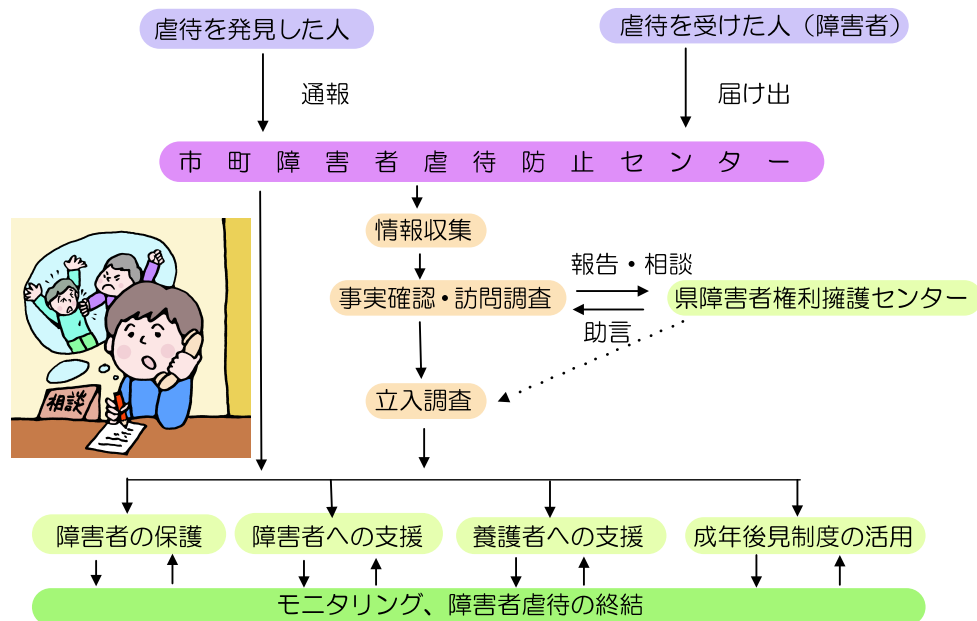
虐待を発見した人

虐待を受けた人（障害者）

通報

届け出

市町障害者虐待防止センター

情報収集

事実確認・訪問調査

報告・相談

助言

県障害者権利擁護センター

立入調査

相談

障害者の保護

障害者への支援

養護者への支援

成年後見制度の活用

モニタリング、障害者虐待の終結